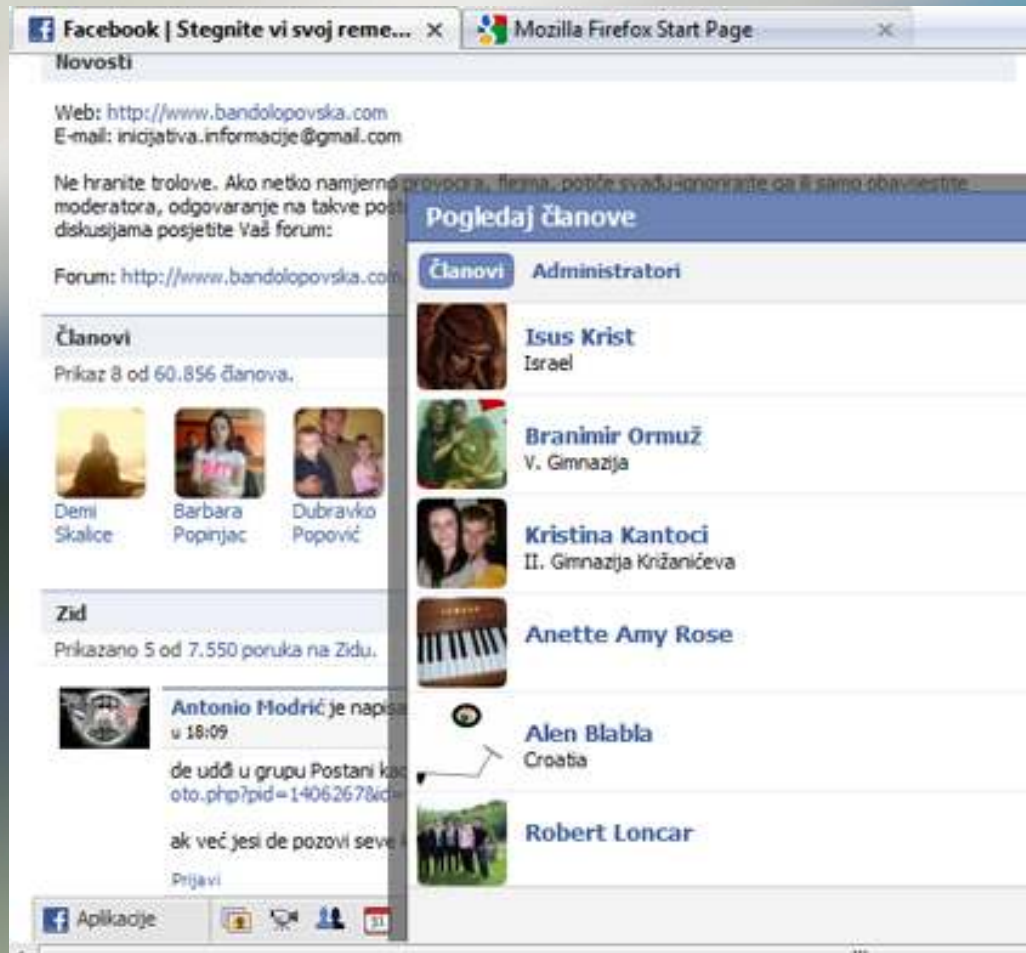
Facebook | Stegnite vi svoj reme... ×
Mozilla Firefox Start Page ×

Novosti

Web: http://www.bandolopovska.com
E-mail: inicijativa.informacije@gmail.com

Ne hranite trolove. Ako netko namjerno provocira, flejma, potiče svađu-ignorirajte ga i samo obavijestite moderatora, odgovaranje na takve post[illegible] diskusijama posjetite Vaš forum:

Forum: http://www.bandolopovska.com

Članovi
Prikaz 8 od 60.856 članova.

Demi Skalice
Barbara Popinjac
Dubravko Popović

Zid
Prikazano 5 od 7.550 poruka na Zidu.

Antonio Modrić je napisa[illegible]
u 18:09
de uđi u grupu Postani ka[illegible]
oto.php?pid=14062678&i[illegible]
ak već jesi de pozovi seve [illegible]
Prijavi

Aplikacije

Pogledaj članove

Članovi
Administratori

Isus Krist
Israel

Branimir Ormuž
V. Gimnazija

Kristina Kantoci
II. Gimnazija Križanićeva

Anette Amy Rose

Alen Blabla
Croatia

Robert Loncar